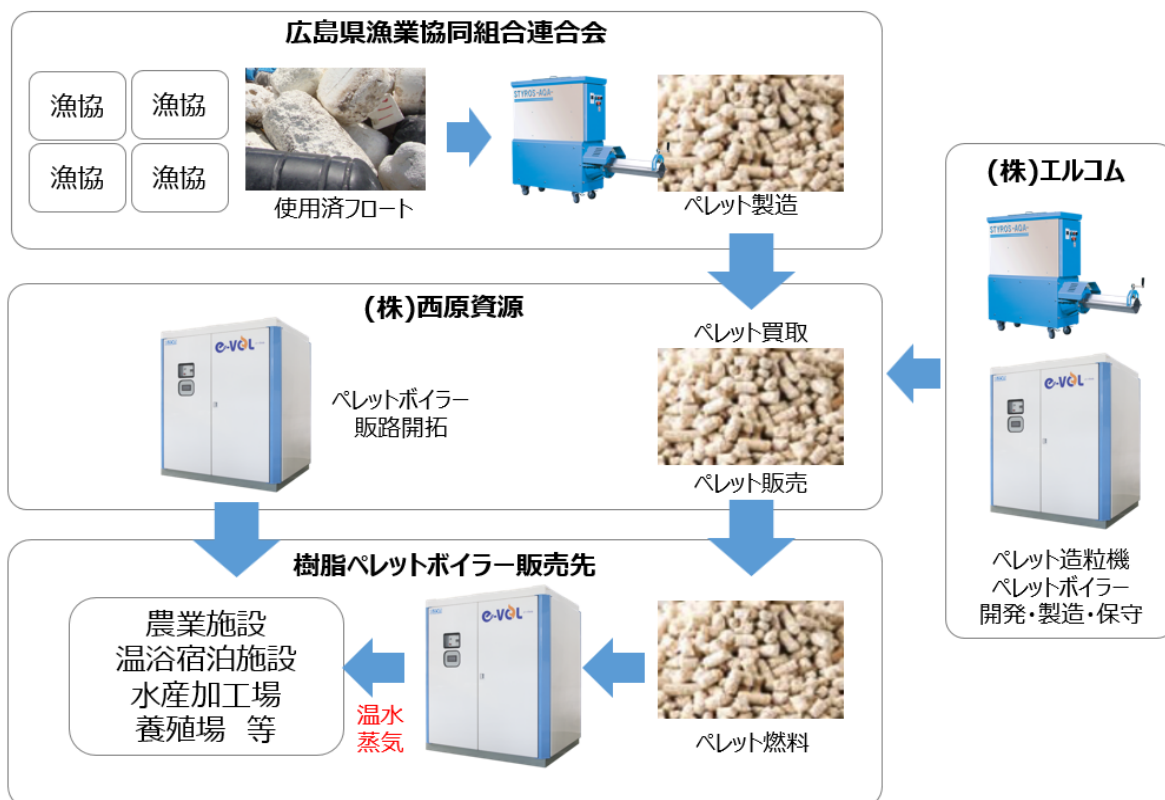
広島県漁業協同組合連合会

漁協 漁協
漁協 漁協

使用済フロート

STYROS-AGA

ペレット製造

(株)エルコム

STYROS-AGA

(株)西原資源

e-VOL

ペレットボイラー
販路開拓

ペレット買取

ペレット販売

e-VOL

ペレット造粒機
ペレットボイラー
開発・製造・保守

樹脂ペレットボイラー販売先

農業施設
温浴宿泊施設
水産加工場
養殖場　等

温水
蒸気

e-VOL

ペレット燃料